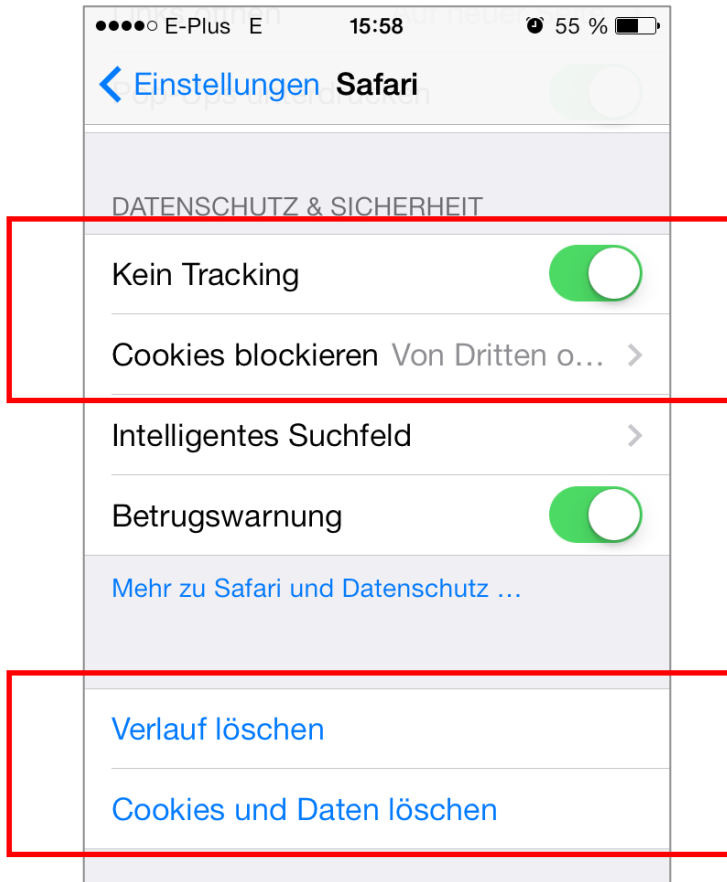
●●●●○ E-Plus E 15:58 55 %

< Einstellungen Safari

DATENSCHUTZ & SICHERHEIT

Kein Tracking

Cookies blockieren Von Dritten o… >

Intelligentes Suchfeld >

Betrugswarnung

Mehr zu Safari und Datenschutz …

Verlauf löschen

Cookies und Daten löschen